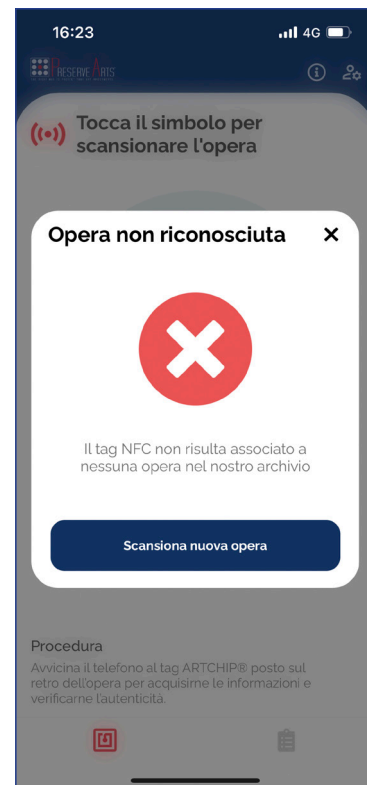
16:23 4G

PRESERVE ARTS

Tocca il simbolo per scansionare l'opera

Opera non riconosciuta ✕

Il tag NFC non risulta associato a nessuna opera nel nostro archivio

Scansiona nuova opera

Procedura

Avvicina il telefono al tag ARTCHIP® posto sul retro dell'opera per acquisirne le informazioni e verificarne l'autenticità.